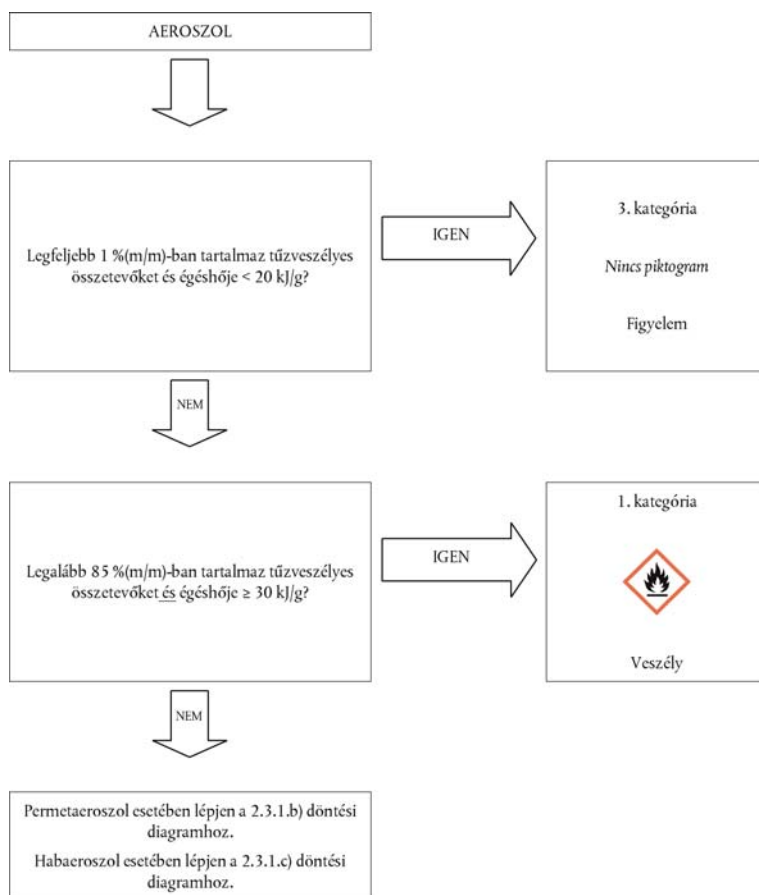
AEROSZOL

Legfeljebb 1 %(m/m)-ban tartalmaz tűzveszélyes összetevőket és égéshője < 20 kJ/g?

IGEN

3. kategória

Nincs piktogram

Figyelem

NEM

Legalább 85 %(m/m)-ban tartalmaz tűzveszélyes összetevőket és égéshője ≥ 30 kJ/g?

IGEN

1. kategória

Veszély

NEM

Permetaeroszol esetében lépjen a 2.3.1.b) döntési diagramhoz.

Habaeroszol esetében lépjen a 2.3.1.c) döntési diagramhoz.